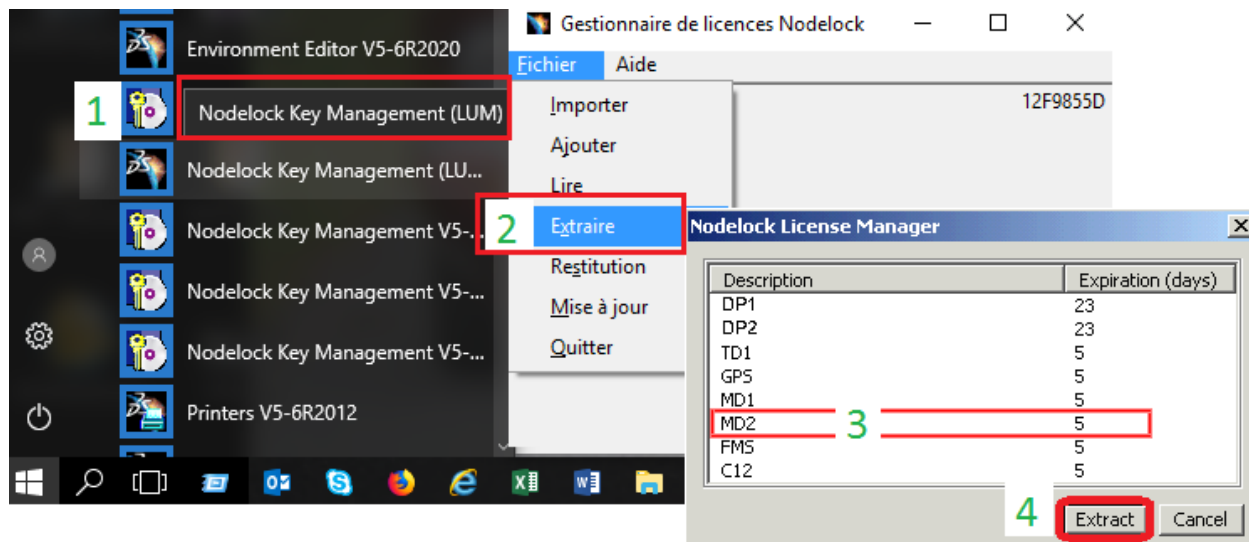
Environment Editor V5-6R2020

1 Nodelock Key Management (LUM)

Nodelock Key Management (LU...

Nodelock Key Management V5-...

Nodelock Key Management V5-...

Nodelock Key Management V5-...

Printers V5-6R2012

Gestionnaire de licences Nodelock

Fichier Aide

12F9855D

Importer
Ajouter
Lire
2 Extraire
Restitution
Mise à jour
Quitter

Nodelock License Manager

| Description | Expiration (days) |
|---|---|
| DP1 | 23 |
| DP2 | 23 |
| TD1 | 5 |
| GPS | 5 |
| MD1 | 5 |
| MD2 | 5 |
| FMS | 5 |
| C12 | 5 |

3

4 Extract Cancel